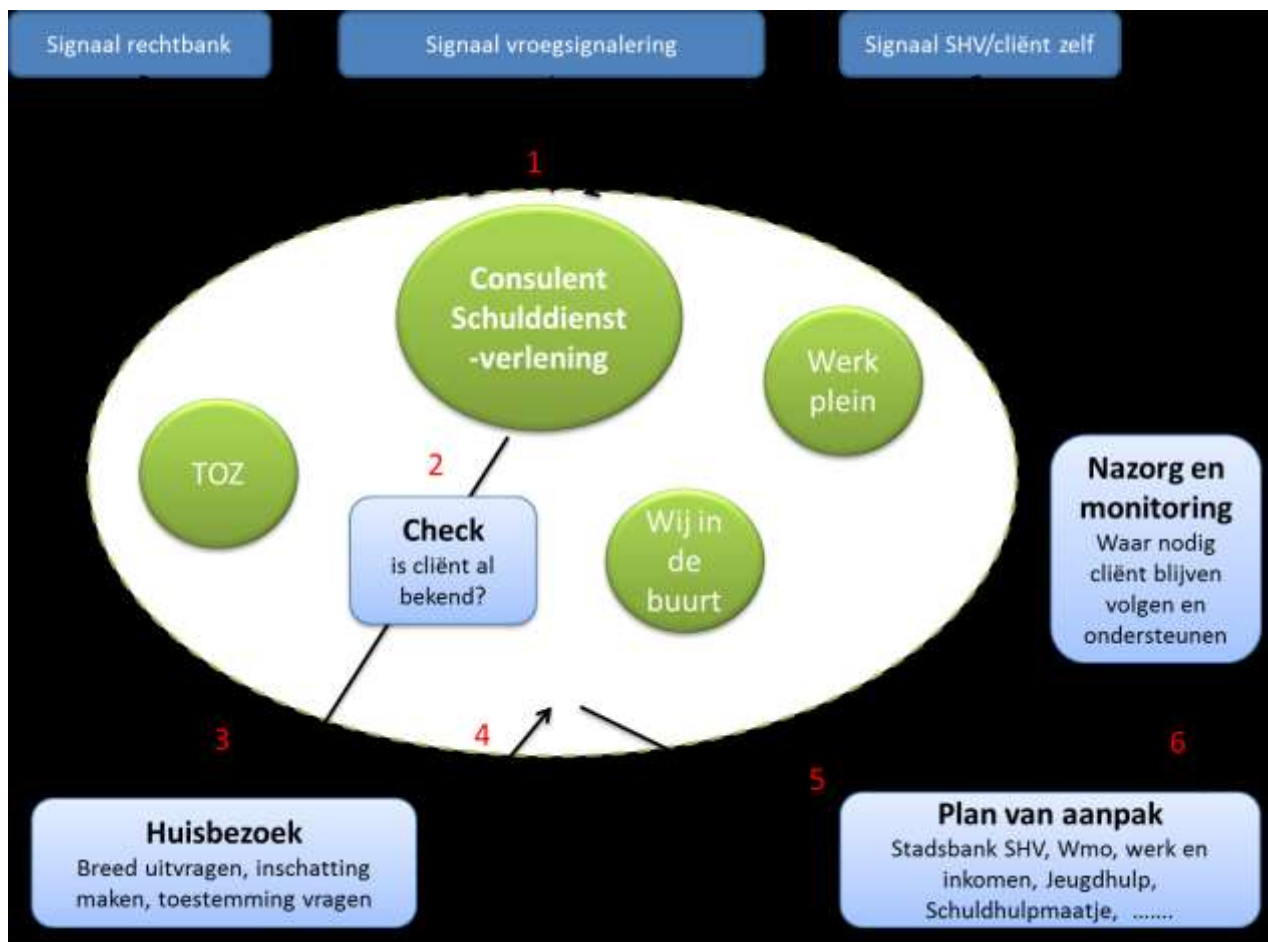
Signaal rechtbank

Signaal vroegsignalering

Signaal SHV/cliënt zelf

1

Consulent Schulddienst -verlening

Werk plein

TOZ

2

Check
is cliënt al bekend?

Wij in de buurt

Nazorg en monitoring
Waar nodig cliënt blijven volgen en ondersteunen

3

4

5

6

Huisbezoek
Breed uitvragen, inschatting maken, toestemming vragen

Plan van aanpak
Stadsbank SHV, Wmo, werk en inkomen, Jeugdhulp, Schuldhulpmaatje, .......